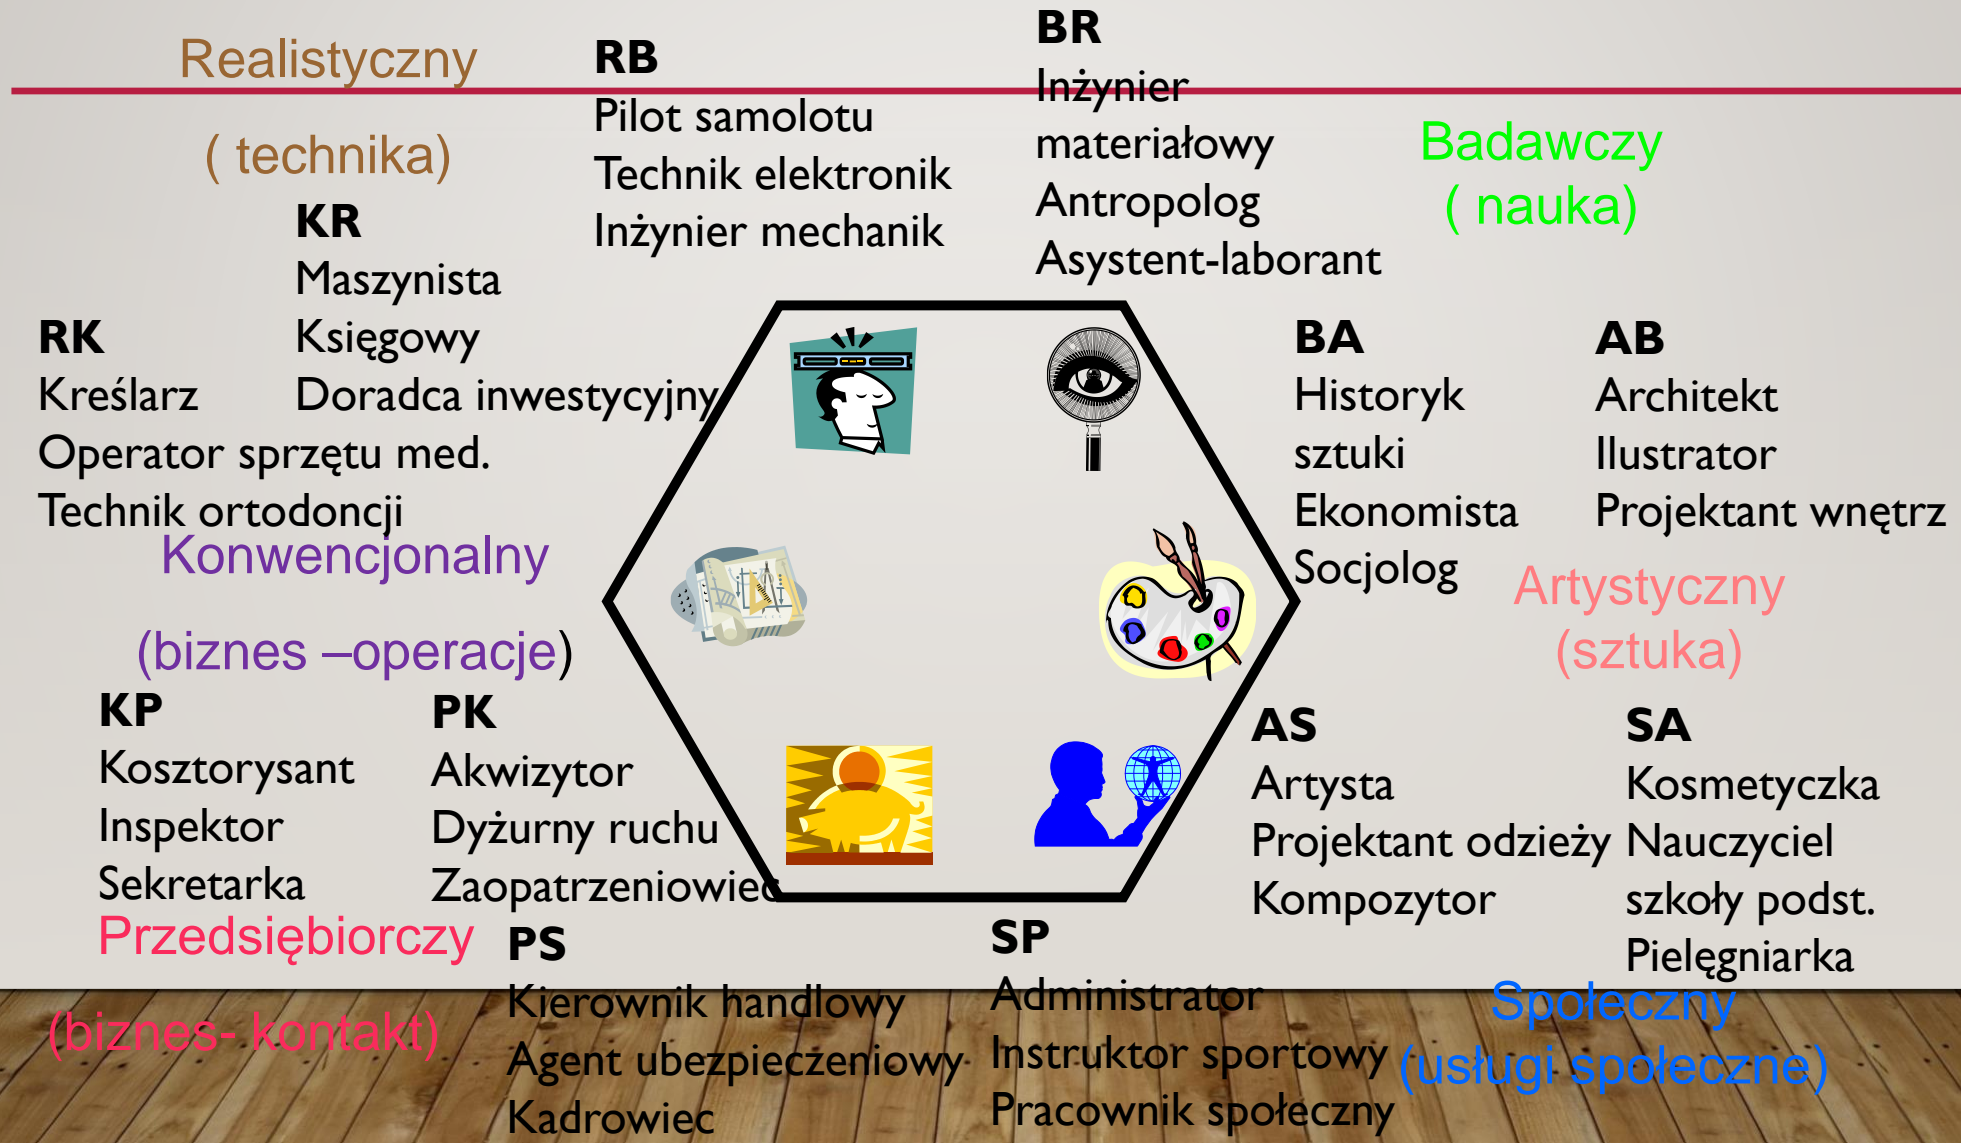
Realistyczny

( technika)

RB
Pilot samolotu
Technik elektronik
Inżynier mechanik

BR
Inżynier materiałowy
Antropolog
Asystent-laborant

Badawczy
( nauka)

KR
Maszynista
Księgowy
Doradca inwestycyjny

RK
Kreślarz
Operator sprzętu med.
Technik ortodoncji

BA
Historyk sztuki
Ekonomista
Socjolog

AB
Architekt
Ilustrator
Projektant wnętrz

Konwencjonalny

(biznes –operacje)

Artystyczny
(sztuka)

KP
Kosztorysant
Inspektor
Sekretarka

PK
Akwizytor
Dyżurny ruchu
Zaopatrzeniowiec

AS
Artysta
Projektant odzieży
Kompozytor

SA
Kosmetyczka
Nauczyciel szkoły podst.
Pielęgniarka

Przedsiębiorczy

(biznes- kontakt)

PS
Kierownik handlowy
Agent ubezpieczeniowy
Kadrowiec

SP
Administrator
Instruktor sportowy
Pracownik społeczny

Społeczny
(usługi społeczne)